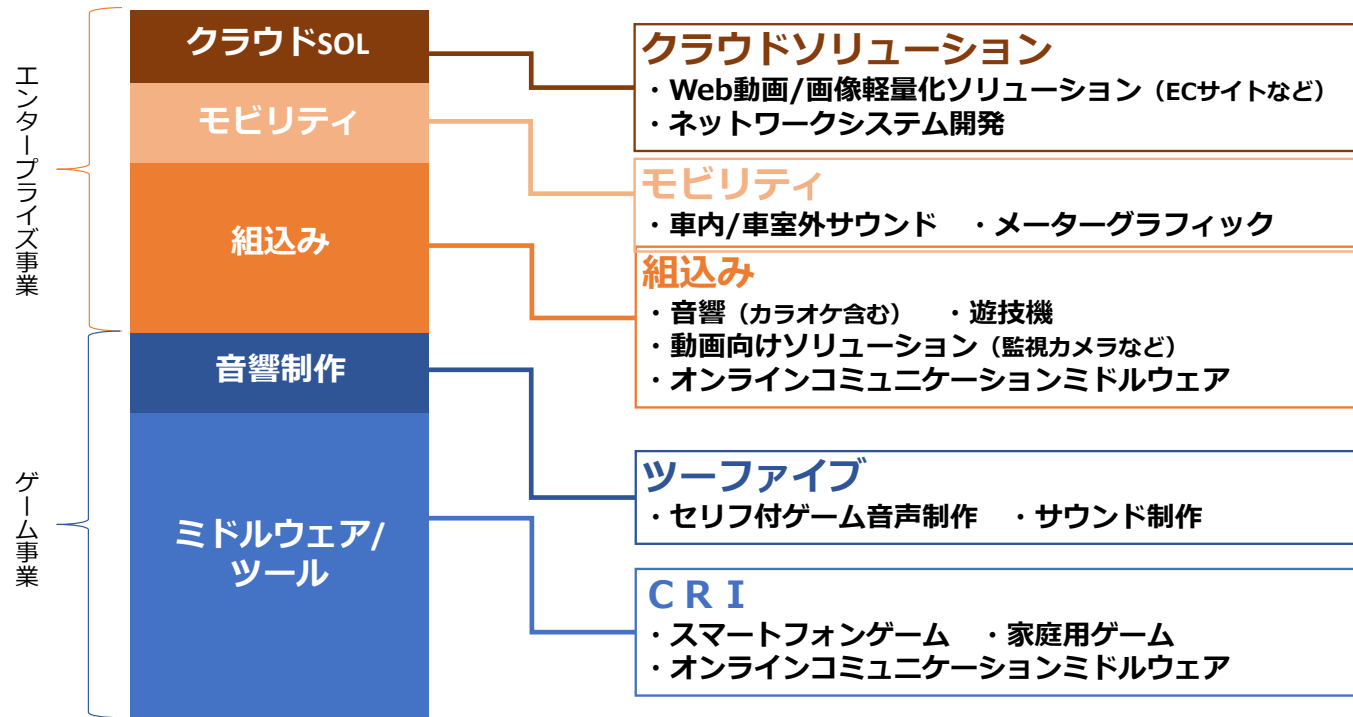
エンタープライズ事業

ゲーム事業

クラウドSOL

モビリティ

組込み

音響制作

ミドルウェア/ツール

クラウドソリューション
・Web動画/画像軽量化ソリューション（ECサイトなど）
・ネットワークシステム開発

モビリティ
・車内/車室外サウンド　・メーターグラフィック

組込み
・音響（カラオケ含む）　・遊技機
・動画向けソリューション（監視カメラなど）
・オンラインコミュニケーションミドルウェア

ツーファイブ
・セリフ付ゲーム音声制作　・サウンド制作

CRI
・スマートフォンゲーム　・家庭用ゲーム
・オンラインコミュニケーションミドルウェア